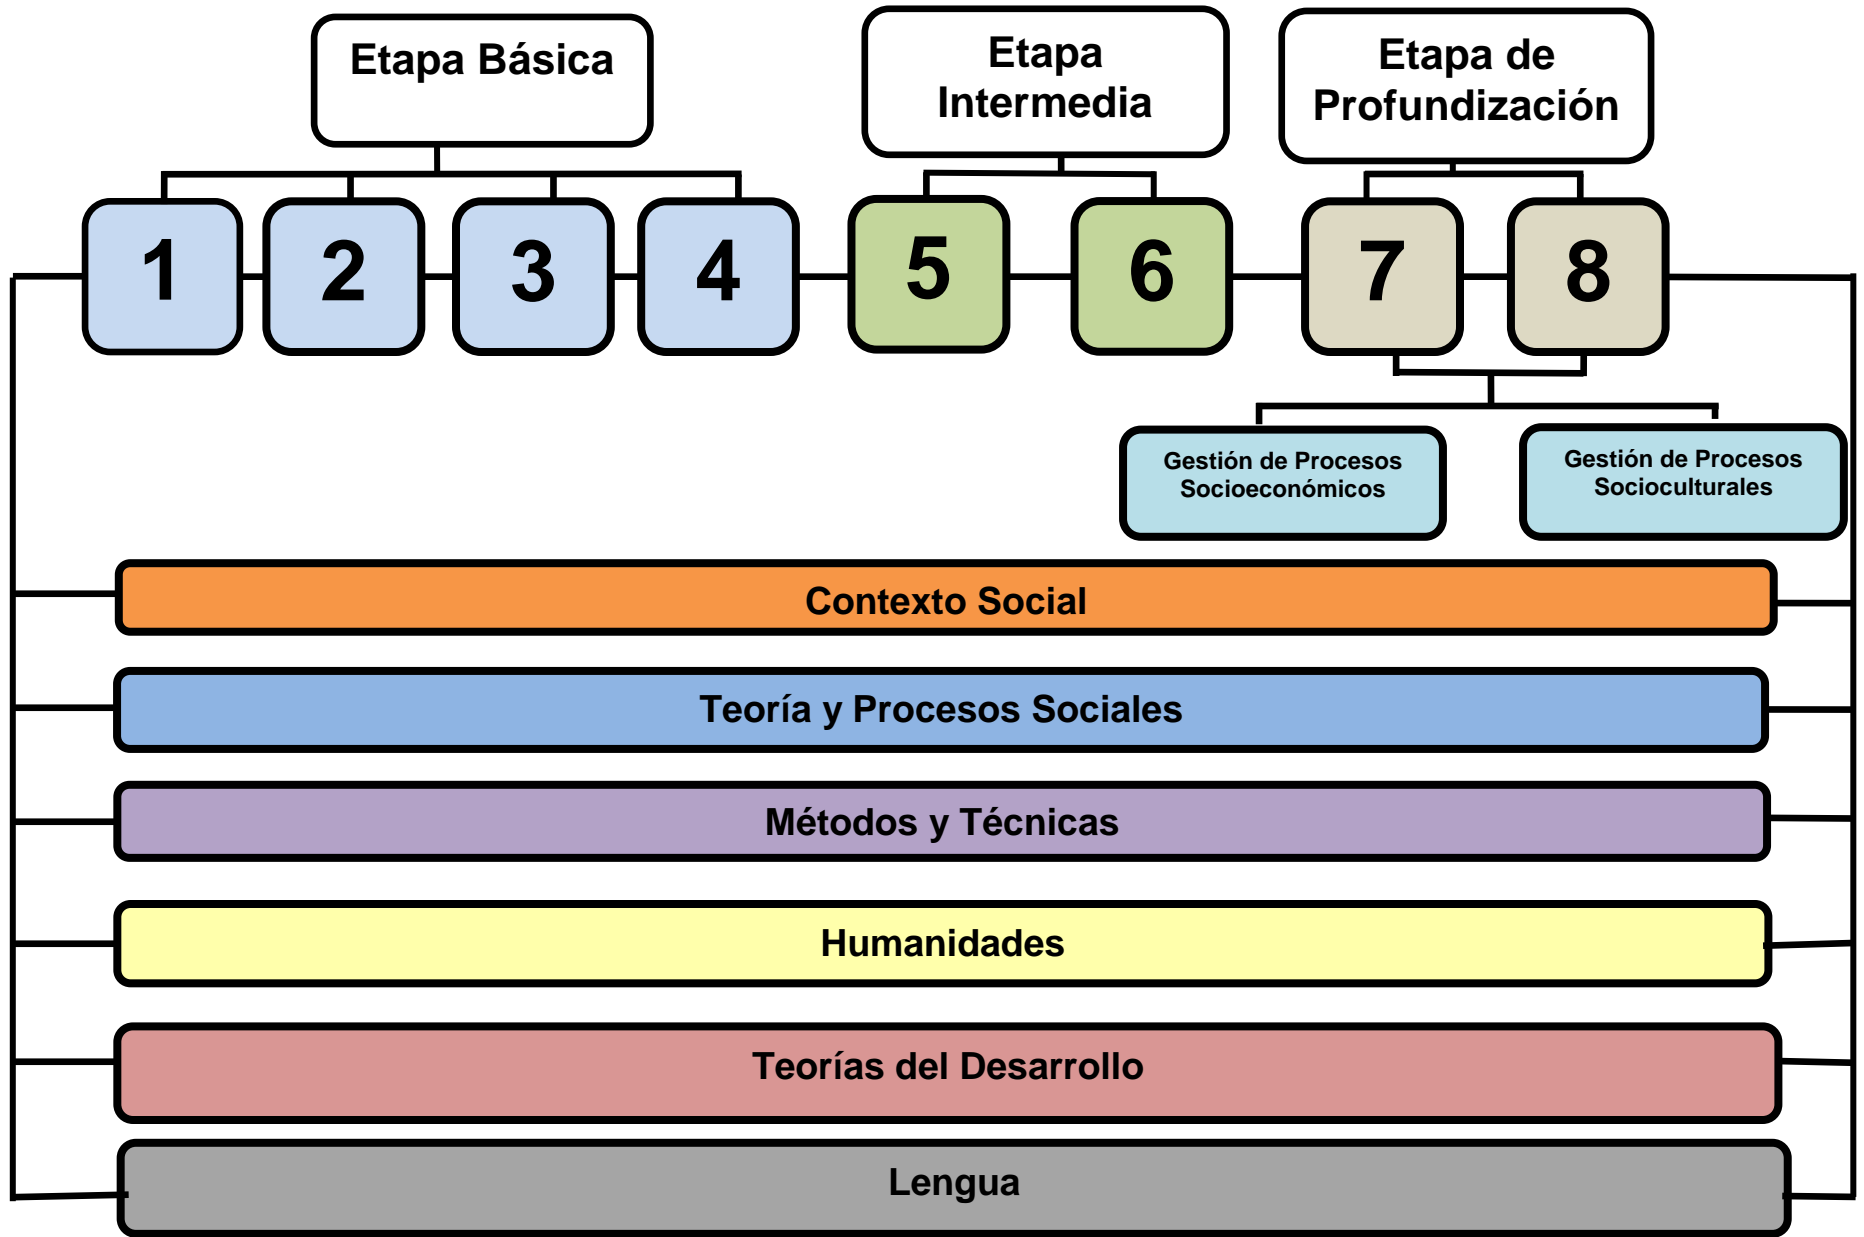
Etapa Básica

Etapa Intermedia

Etapa de Profundización

1

2

3

4

5

6

7

8

Gestión de Procesos Socioeconómicos

Gestión de Procesos Socioculturales

Contexto Social

Teoría y Procesos Sociales

Métodos y Técnicas

Humanidades

Teorías del Desarrollo

Lengua